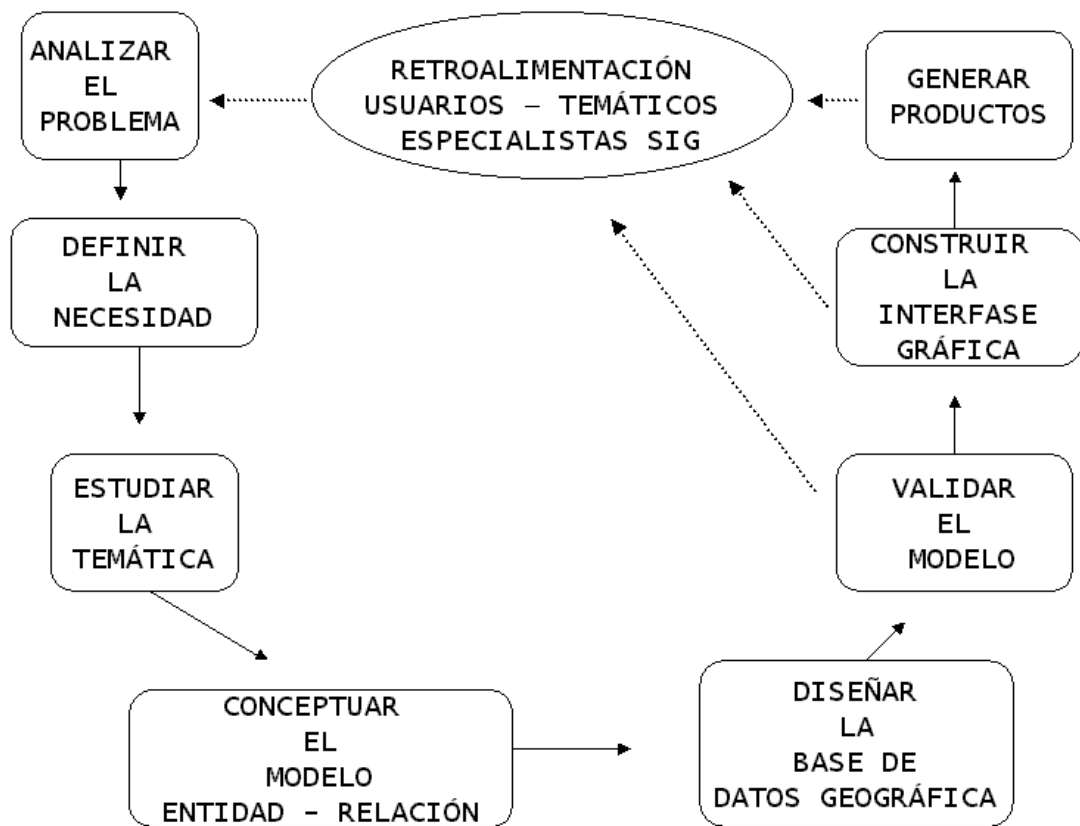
ANALIZAR EL PROBLEMA

RETROALIMENTACIÓN USUARIOS – TEMÁTICOS ESPECIALISTAS SIG

GENERAR PRODUCTOS

DEFINIR LA NECESIDAD

CONSTRUIR LA INTERFASE GRÁFICA

ESTUDIAR LA TEMÁTICA

VALIDAR EL MODELO

CONCEPTUAR EL MODELO ENTIDAD - RELACIÓN

DISEÑAR LA BASE DE DATOS GEOGRÁFICA